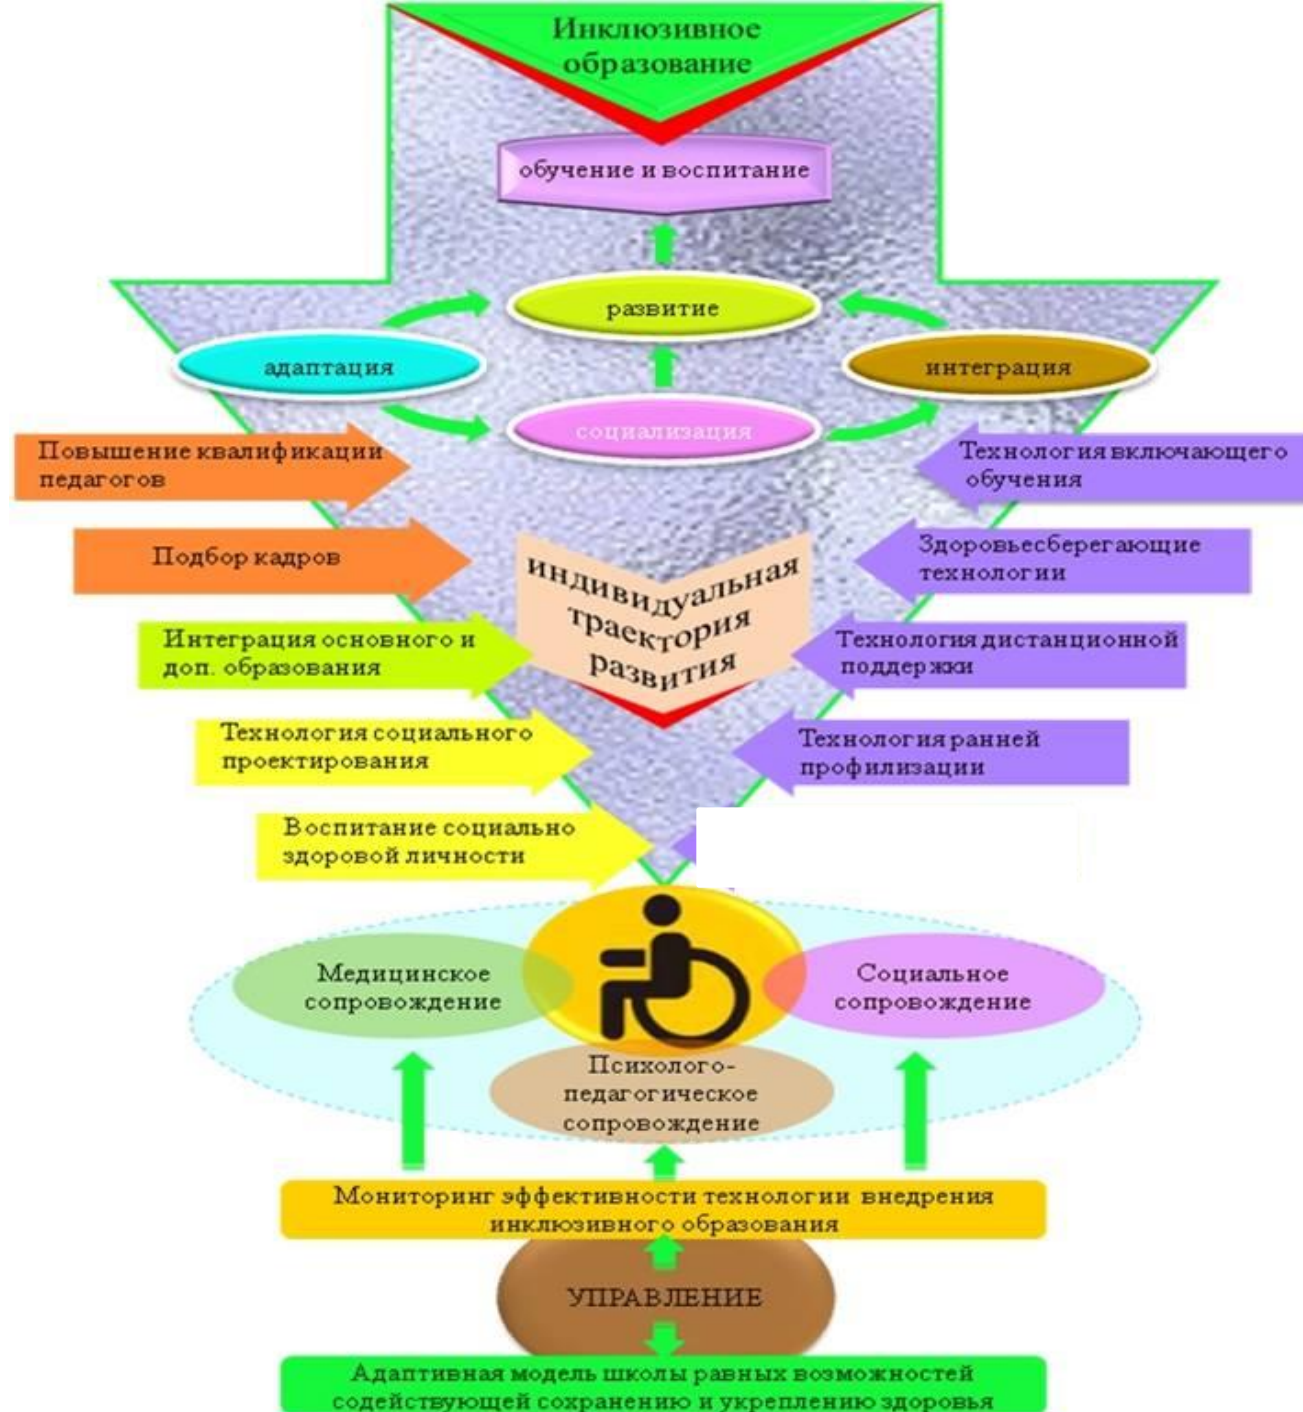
Инклюзивное образование

обучение и воспитание

развитие

адаптация

интеграция

социализация

Повышение квалификации педагогов

Технология включающего обучения

Подбор кадров

Здоровьесберегающие технологии

индивидуальная траектория развития

Интеграция основного и доп. образования

Технология дистанционной поддержки

Технология социального проектирования

Технология ранней профилизации

Воспитание социально здоровой личности

Медицинское сопровождение

Социальное сопровождение

Психолого-педагогическое сопровождение

Мониторинг эффективности технологии внедрения инклюзивного образования

УПРАВЛЕНИЕ

Адаптивная модель школы равных возможностей содействующей сохранению и укреплению здоровья